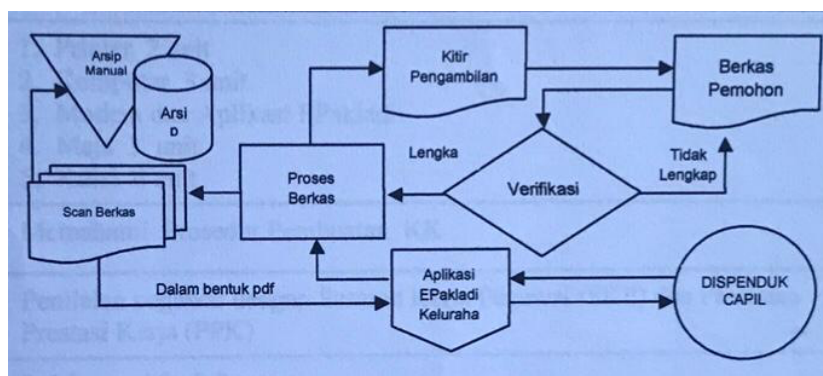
Arsip Manual

Arsi p

Kitir Pengambilan

Berkas Pemohon

Lengka

Tidak Lengkap

Proses Berkas

Verifikasi

Scan Berkas

Aplikasi EPakladi Keluraha

DISPENDUK CAPIL

Dalam bentuk pdf

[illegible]

Prestasi Kerja (PPK)